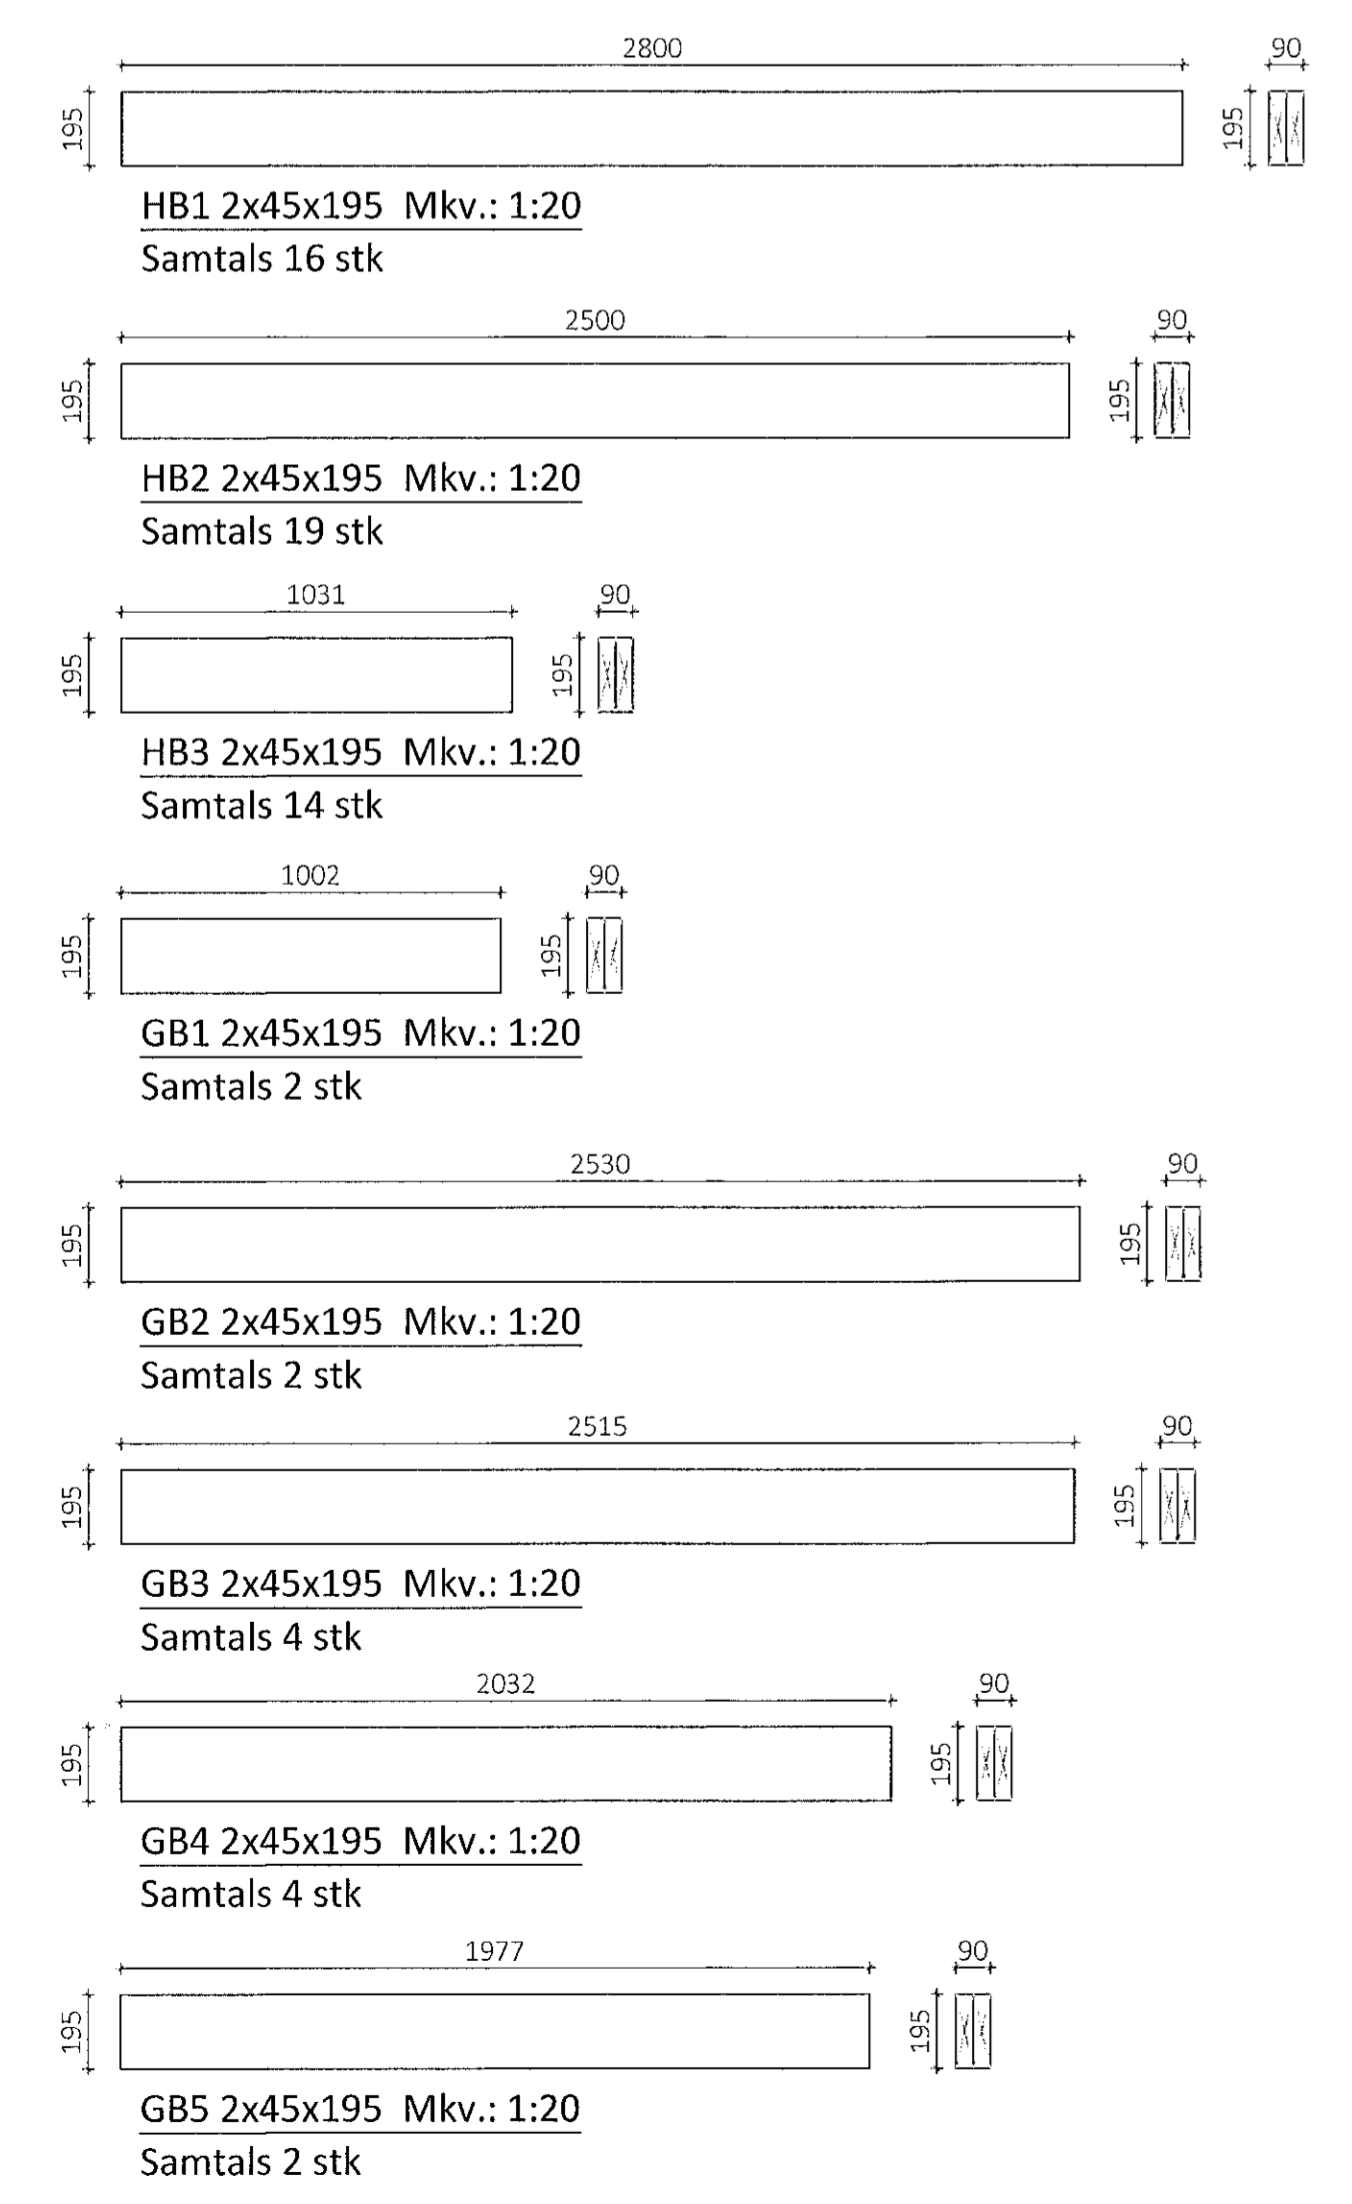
2800
90
195
195
HB1 2x45x195 Mkv.: 1:20
Samtals 16 stk

2500
90
195
195
HB2 2x45x195 Mkv.: 1:20
Samtals 19 stk

1031
90
195
195
HB3 2x45x195 Mkv.: 1:20
Samtals 14 stk

1002
90
195
195
GB1 2x45x195 Mkv.: 1:20
Samtals 2 stk

2530
90
195
195
GB2 2x45x195 Mkv.: 1:20
Samtals 2 stk

2515
90
195
195
GB3 2x45x195 Mkv.: 1:20
Samtals 4 stk

2032
90
195
195
GB4 2x45x195 Mkv.: 1:20
Samtals 4 stk

1977
90
195
195
GB5 2x45x195 Mkv.: 1:20
Samtals 2 stk